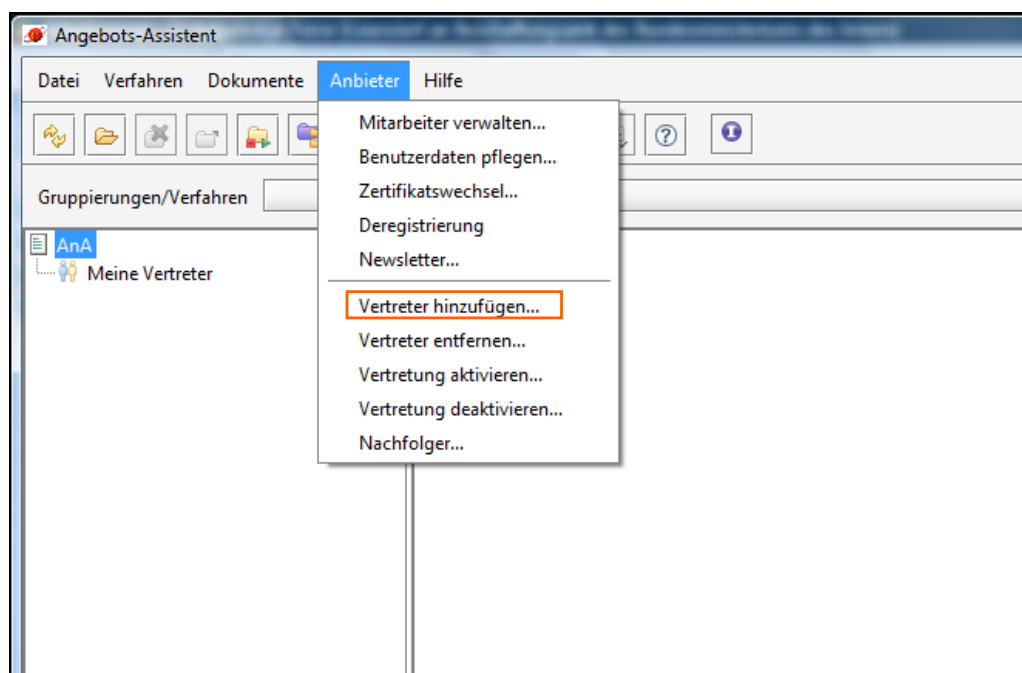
Angebots-Assistent

Datei Verfahren Dokumente Anbieter Hilfe

Gruppierungen/Verfahren

AnA
Meine Vertreter

Mitarbeiter verwalten...
Benutzerdaten pflegen...
Zertifikatswechsel...
Deregistrierung
Newsletter...
Vertreter hinzufügen...
Vertreter entfernen...
Vertretung aktivieren...
Vertretung deaktivieren...
Nachfolger...